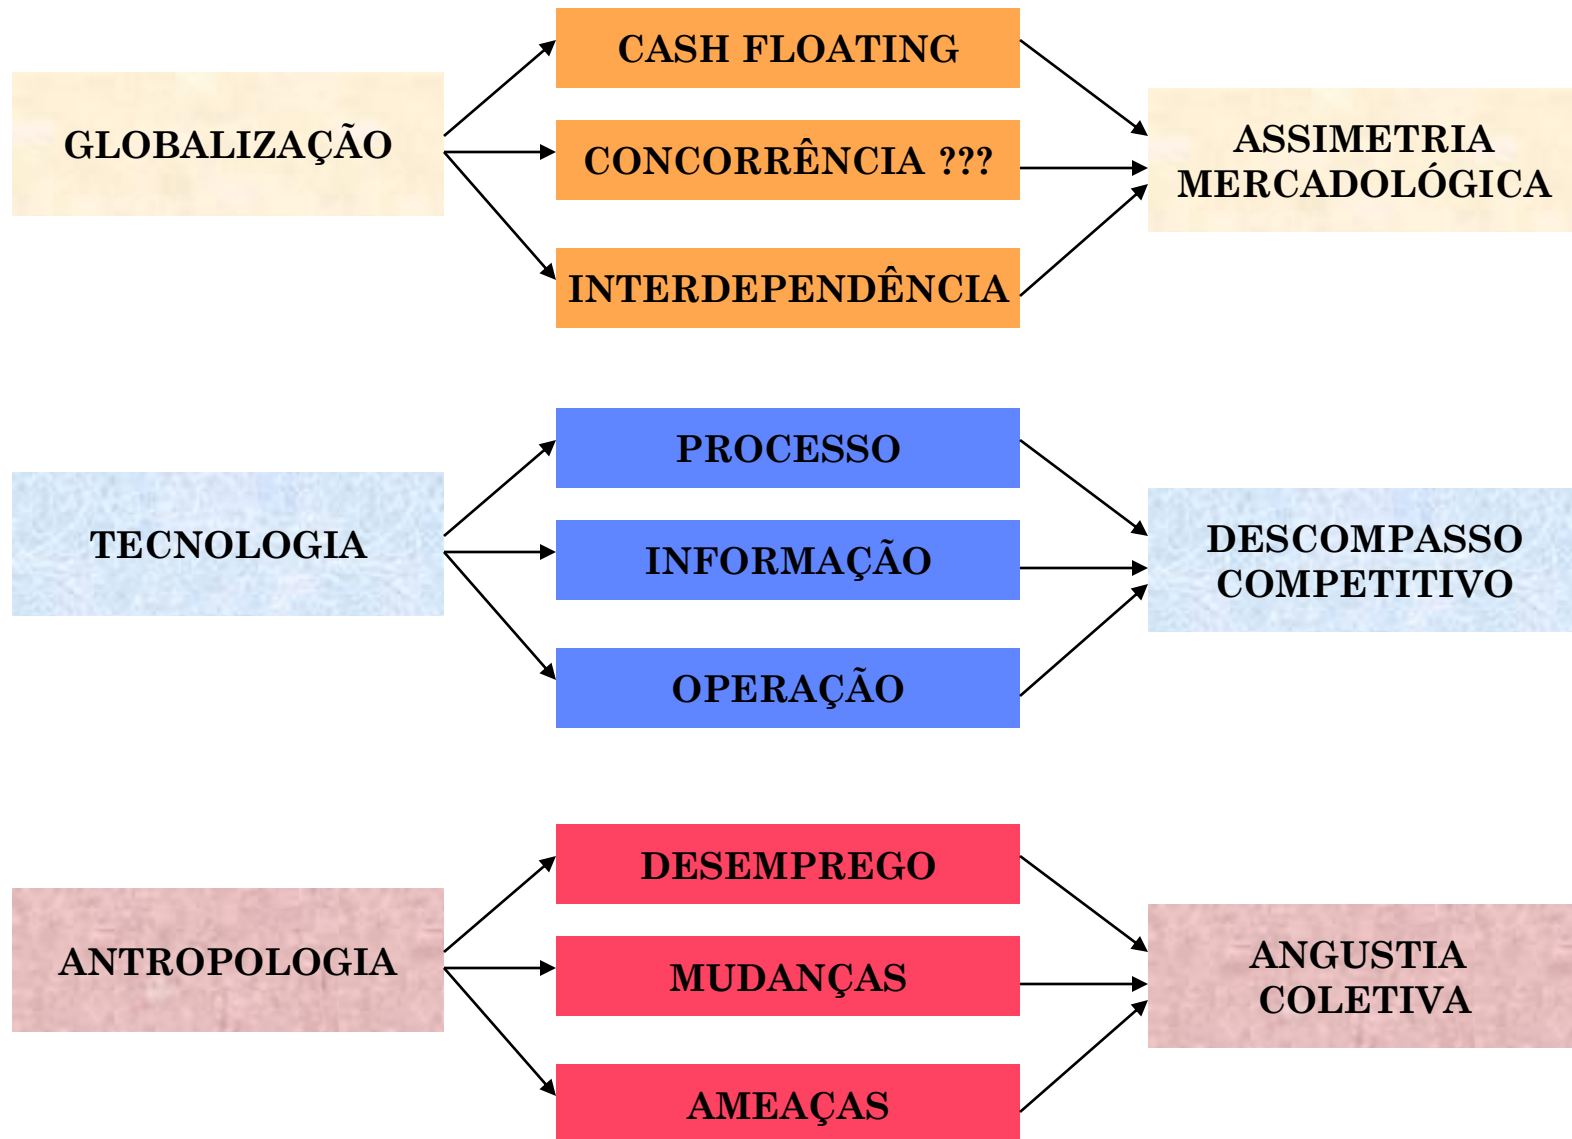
GLOBALIZAÇÃO

CASH FLOATING

CONCORRÊNCIA ???

INTERDEPENDÊNCIA

ASSIMETRIA MERCADOLÓGICA

TECNOLOGIA

PROCESSO

INFORMAÇÃO

OPERAÇÃO

DESCOMPASSO COMPETITIVO

ANTROPOLOGIA

DESEMPREGO

MUDANÇAS

AMEAÇAS

ANGUSTIA COLETIVA